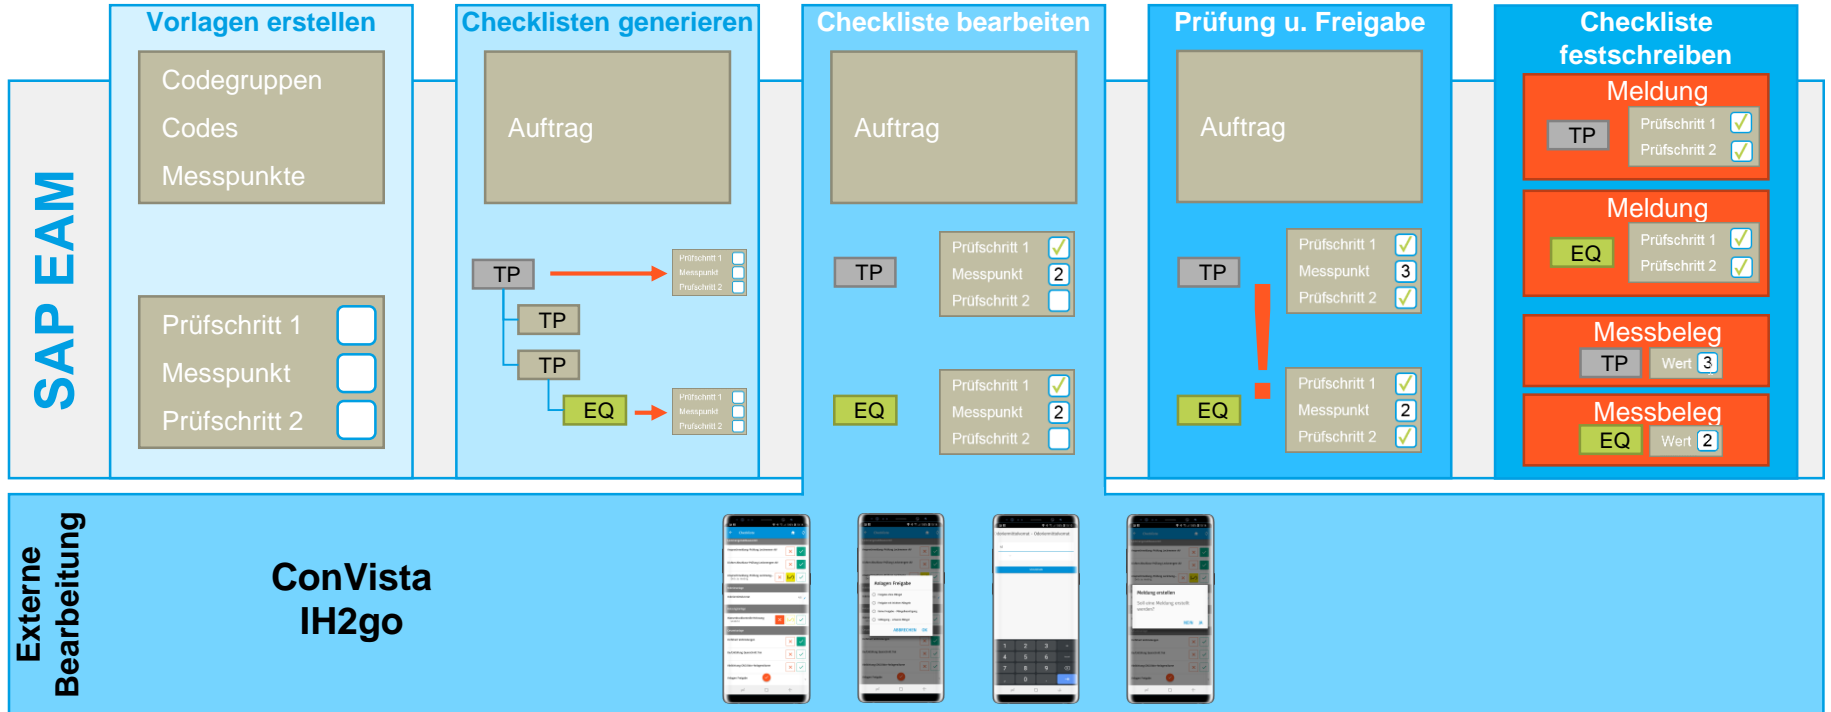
Vorlagen erstellen

Codegruppen
Codes
Messpunkte

Prüfschritt 1
Messpunkt
Prüfschritt 2

Checklisten generieren

Auftrag

TP
TP
TP
EQ

Prüfschritt 1
Messpunkt
Prüfschritt 2

Prüfschritt 1
Messpunkt
Prüfschritt 2

Checkliste bearbeiten

Auftrag

TP
Prüfschritt 1
Messpunkt 2
Prüfschritt 2

EQ
Prüfschritt 1
Messpunkt 2
Prüfschritt 2

Prüfung u. Freigabe

Auftrag

TP
Prüfschritt 1
Messpunkt 3
Prüfschritt 2

!

EQ
Prüfschritt 1
Messpunkt 2
Prüfschritt 2

Checkliste festschreiben

Meldung
TP
Prüfschritt 1
Prüfschritt 2

Meldung
EQ
Prüfschritt 1
Prüfschritt 2

Messbeleg
TP
Wert 3

Messbeleg
EQ
Wert 2

SAP EAM

Externe Bearbeitung

ConVista IH2go